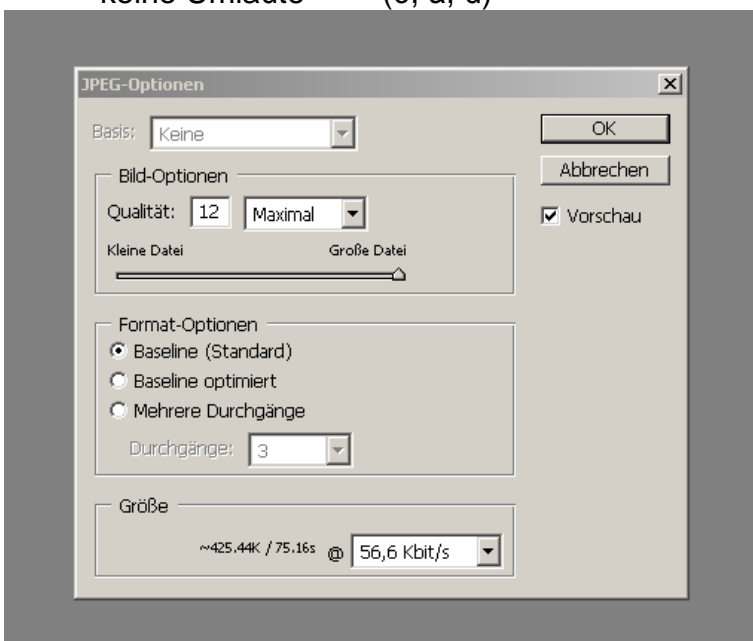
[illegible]

JPEG-Optionen

Basis: Keine

OK

Abbrechen

Vorschau

Bild-Optionen

Qualität: 12 Maximal

Kleine Datei

Große Datei

Format-Optionen

Baseline (Standard)

Baseline optimiert

Mehrere Durchgänge

Durchgänge: 3

Größe

~425.44K / 75.16s @ 56,6 Kbit/s